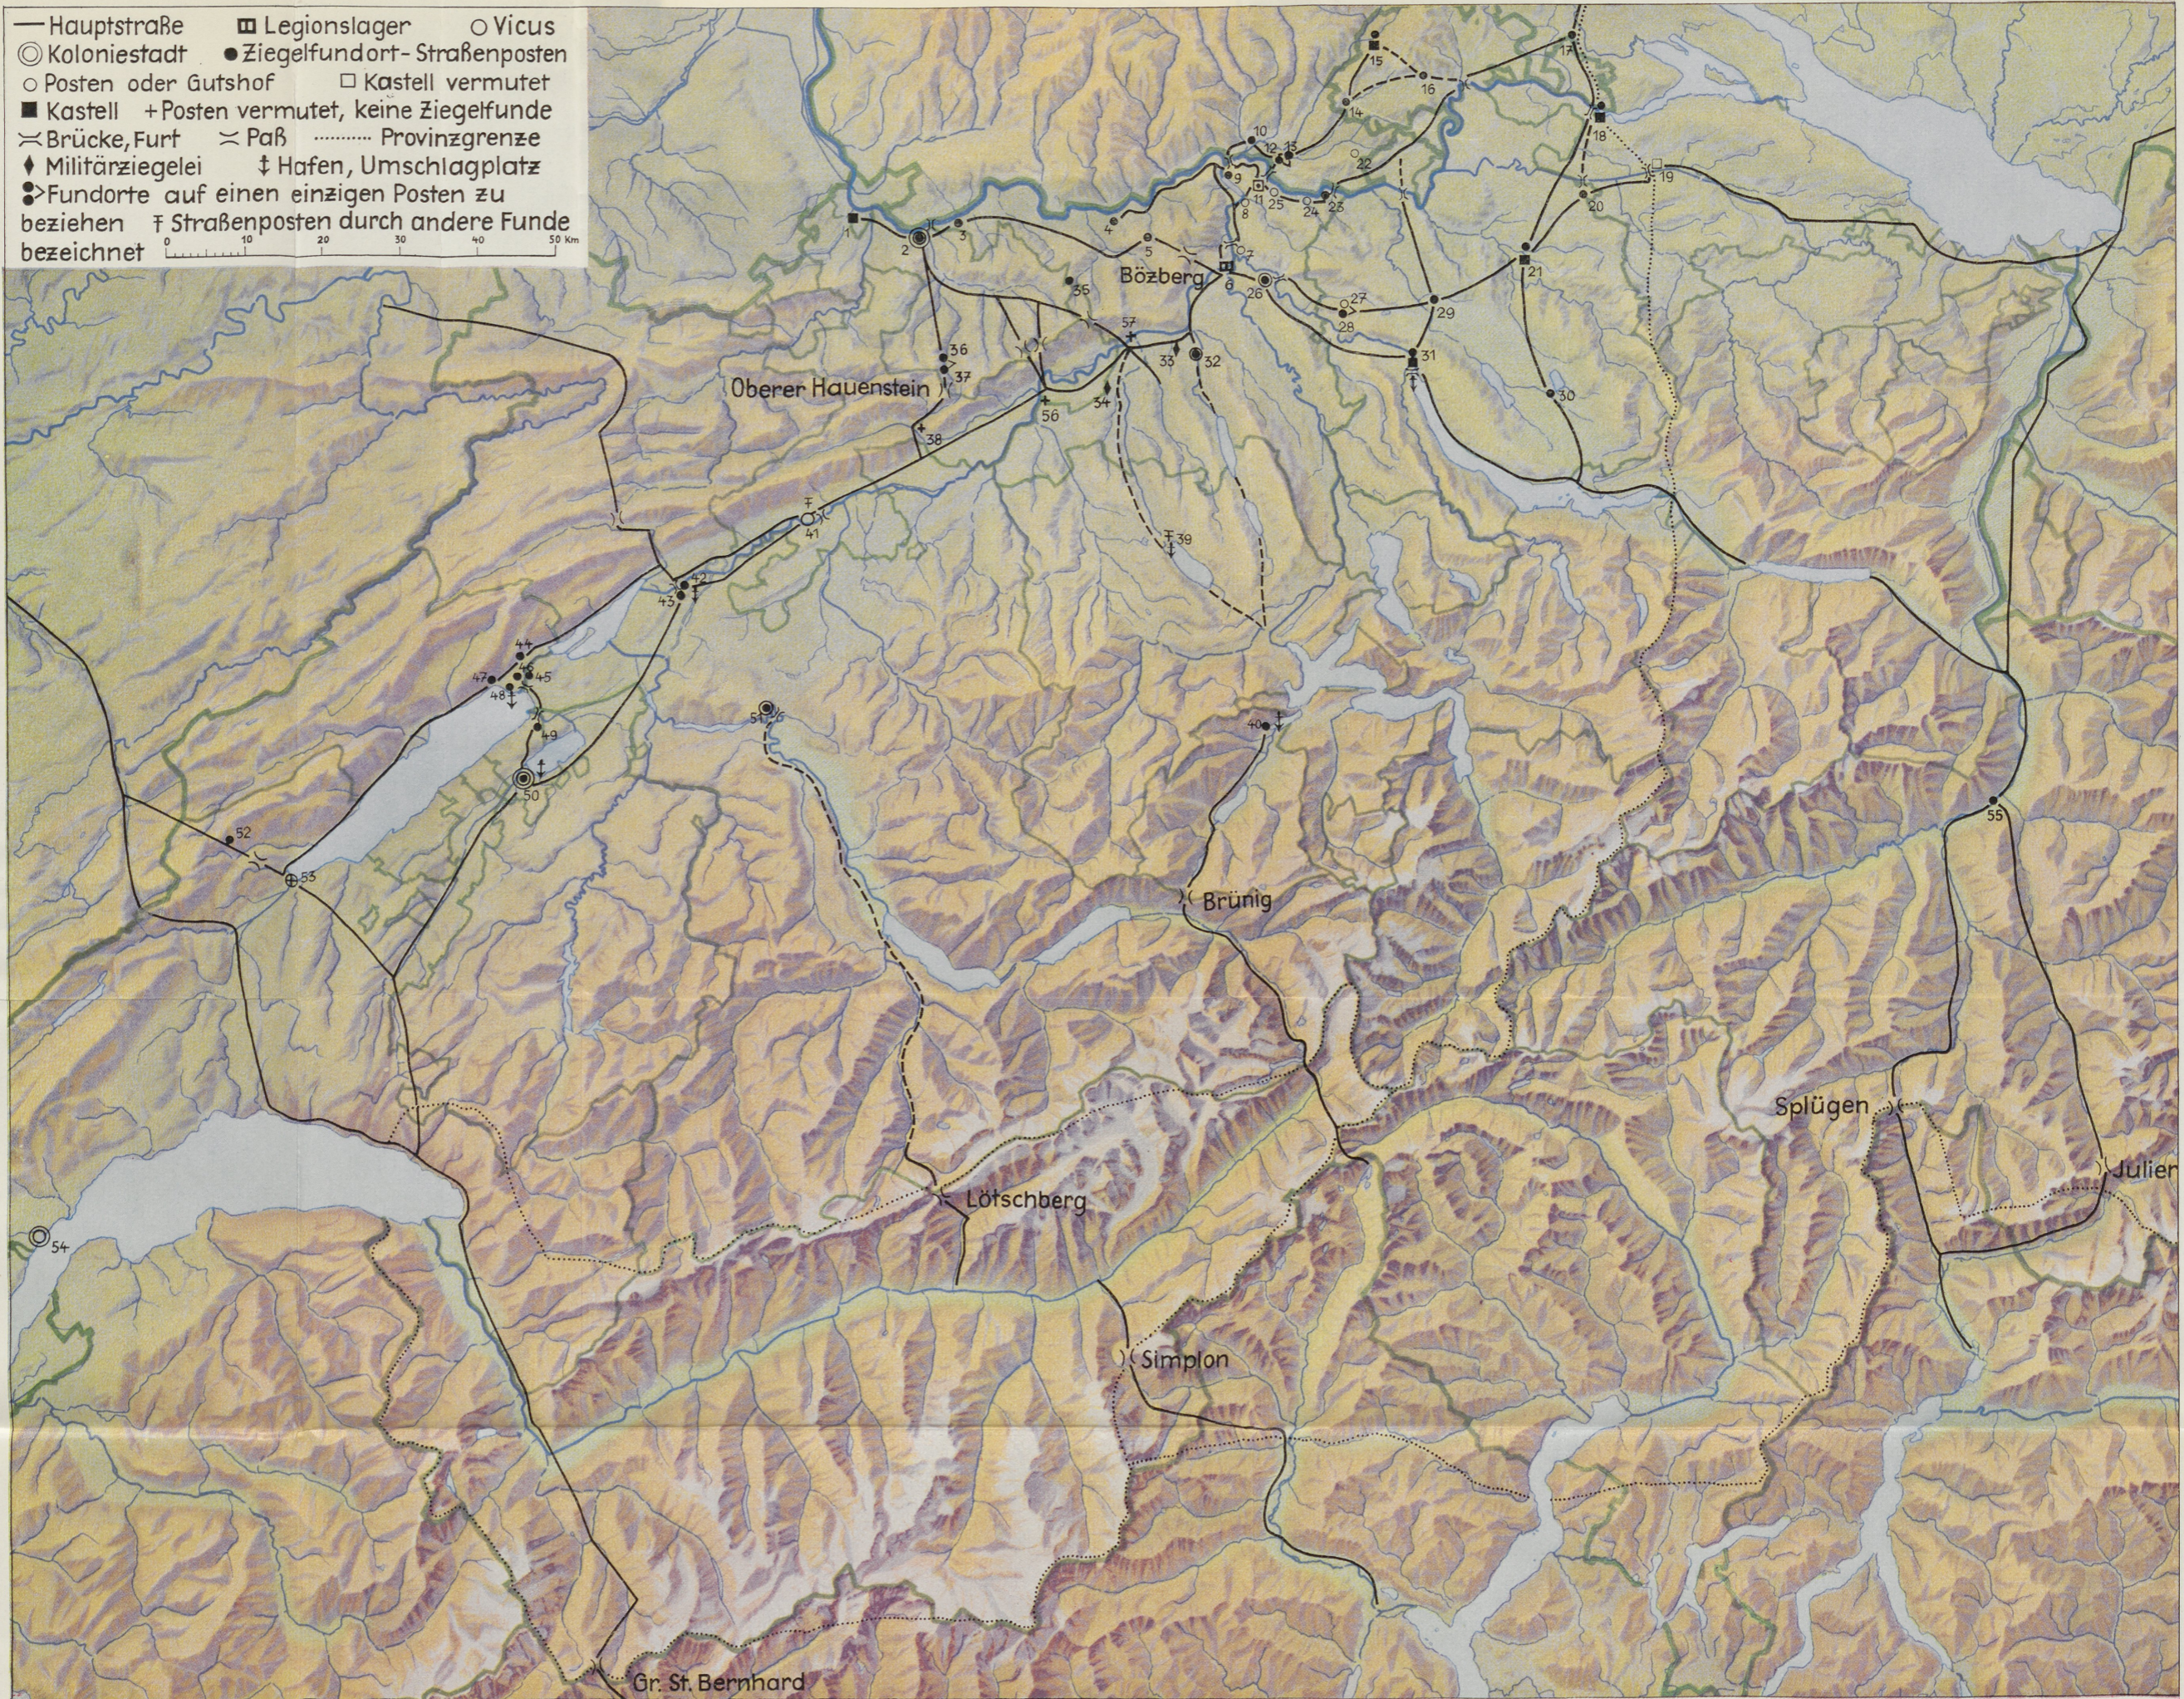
— Hauptstraße ▣ Legionslager ○ Vicus
◎ Koloniestadt ● Ziegelfundort - Straßenposten
○ Posten oder Gutshof □ Kastell vermutet
■ Kastell + Posten vermutet, keine Ziegelfunde
≍ Brücke, Furt ≍ Paß ········ Provinzgrenze
♦ Militärziegelei ‡ Hafen, Umschlagplatz
Fundorte auf einen einzigen Posten zu beziehen ǂ Straßenposten durch andere Funde bezeichnet

0 10 20 30 40 50 Km

Bözberg
Oberer Hauenstein
Brünig
Splügen
Julier
Lötschberg
Simplon
Gr. St. Bernhard

1 2 3 4 5 6 7 8 9 10 11 12 13 14 15 16 17 18 19 20 21 22 23 24 25 26 27 28 29 30 31 32 33 34 35 36 37 38 39 40 41 42 43 44 45 46 47 48 49 50 51 52 53 54 55 56 57